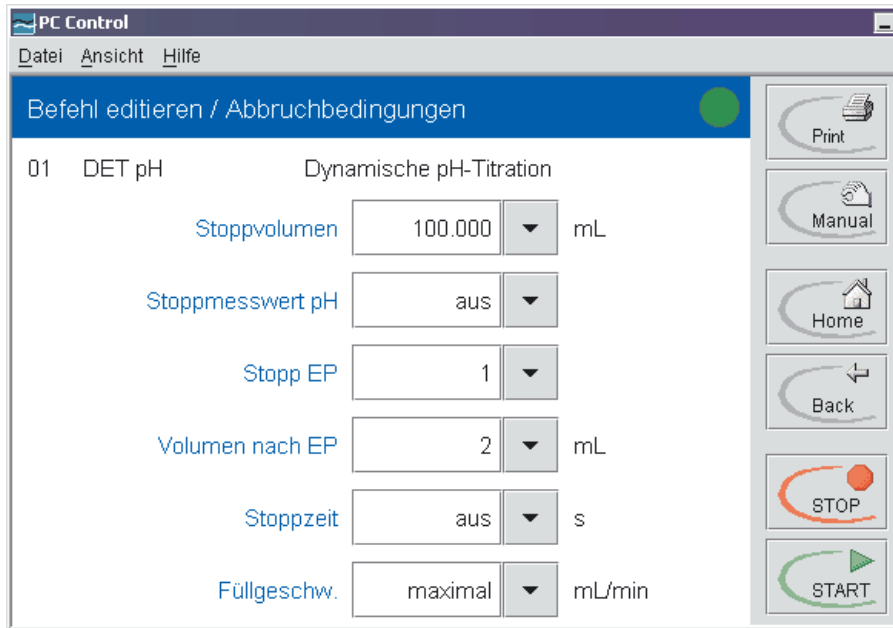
PC Control

Datei Ansicht Hilfe

Befehl editieren / Abbruchbedingungen

01 DET pH Dynamische pH-Titration

Stoppvolumen 100.000 mL

Stoppmesswert pH aus

Stopp EP 1

Volumen nach EP 2 mL

Stoppzeit aus s

Füllgeschw. maximal mL/min

Print

Manual

Home

Back

STOP

START